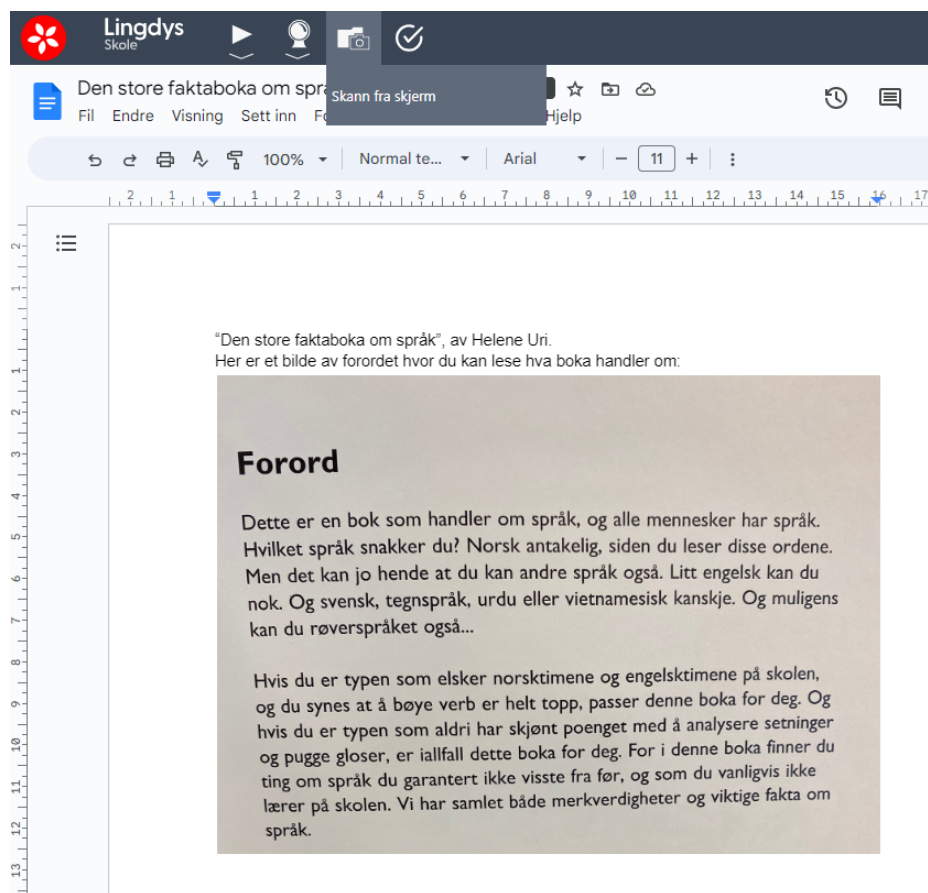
Lingdys
Skole

Skann fra skjerm

Den store faktaboka om spr

Fil Endre Visning Sett inn Fo Hjelp

100% Normal te... Arial 11

"Den store faktaboka om språk", av Helene Uri.
Her er et bilde av forordet hvor du kan lese hva boka handler om:

Forord

Dette er en bok som handler om språk, og alle mennesker har språk. Hvilket språk snakker du? Norsk antakelig, siden du leser disse ordene. Men det kan jo hende at du kan andre språk også. Litt engelsk kan du nok. Og svensk, tegnspråk, urdu eller vietnamesisk kanskje. Og muligens kan du røverspråket også...

Hvis du er typen som elsker norsktimene og engelsktimene på skolen, og du synes at å bøye verb er helt topp, passer denne boka for deg. Og hvis du er typen som aldri har skjønt poenget med å analysere setninger og pugge gloser, er iallfall dette boka for deg. For i denne boka finner du ting om språk du garantert ikke visste fra før, og som du vanligvis ikke lærer på skolen. Vi har samlet både merkverdigheter og viktige fakta om språk.